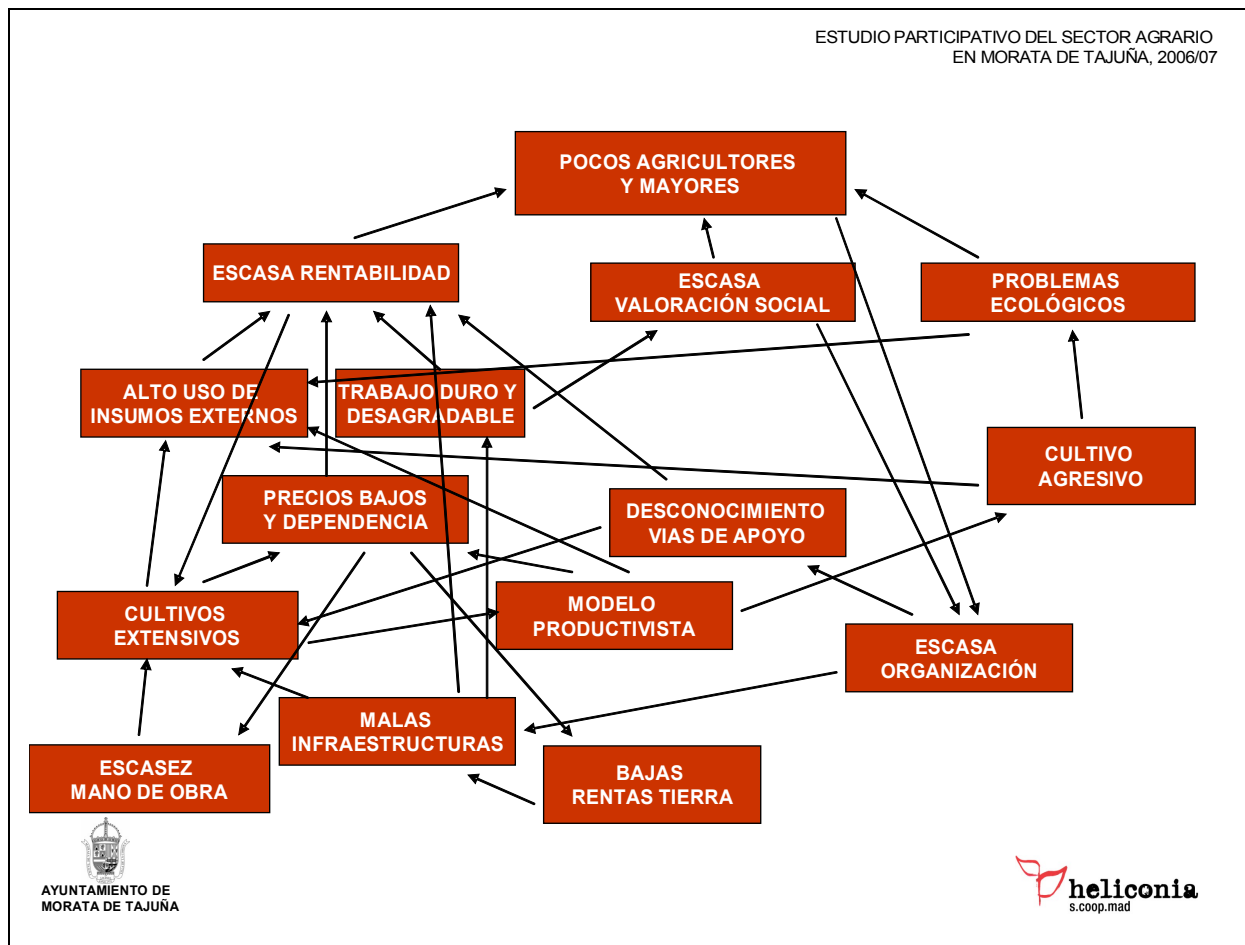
ESTUDIO PARTICIPATIVO DEL SECTOR AGRARIO
EN MORATA DE TAJUÑA, 2006/07

POCOS AGRICULTORES Y MAYORES

ESCASA RENTABILIDAD

ESCASA VALORACIÓN SOCIAL

PROBLEMAS ECOLÓGICOS

ALTO USO DE INSUMOS EXTERNOS

TRABAJO DURO Y DESAGRADABLE

CULTIVO AGRESIVO

PRECIOS BAJOS Y DEPENDENCIA

DESCONOCIMIENTO VIAS DE APOYO

CULTIVOS EXTENSIVOS

MODELO PRODUCTIVISTA

ESCASA ORGANIZACIÓN

MALAS INFRAESTRUCTURAS

ESCASEZ MANO DE OBRA

BAJAS RENTAS TIERRA

AYUNTAMIENTO DE
MORATA DE TAJUÑA

heliconia
s.coop.mad